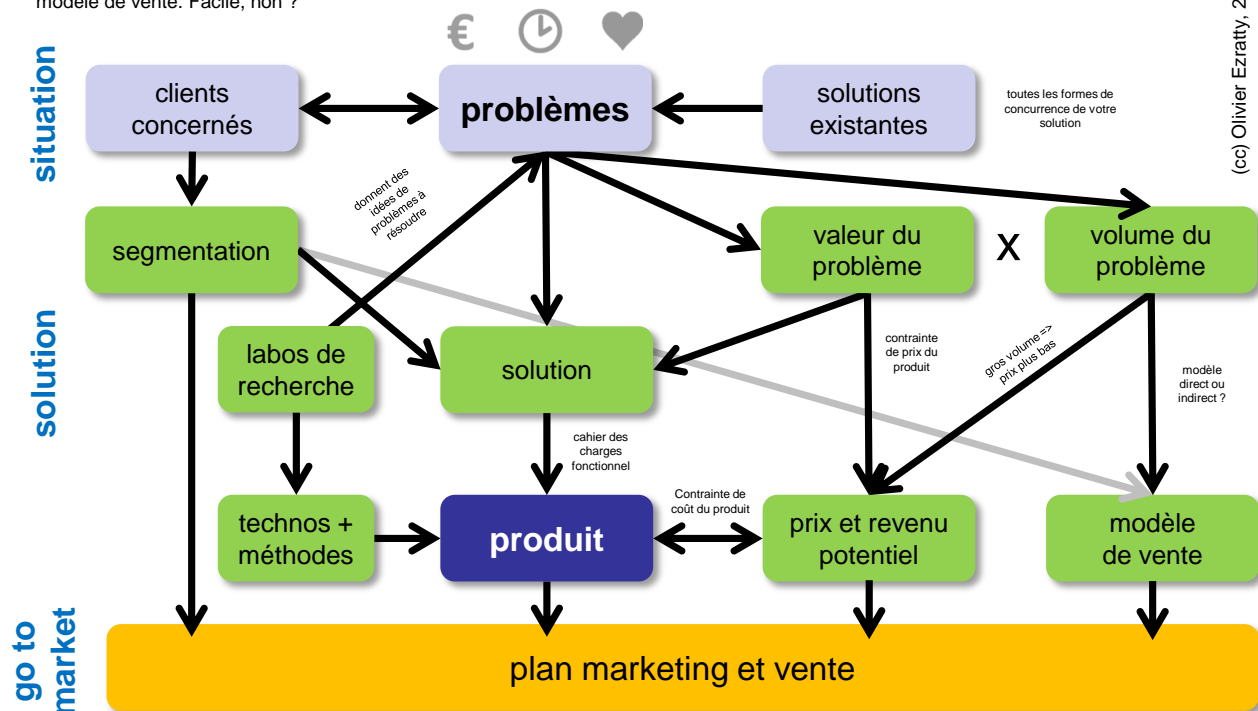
modèle de vente. Facile, non ?

situation

solution

go to market

€

clients concernés

problèmes

solutions existantes

toutes les formes de concurrence de votre solution

(cc) Olivier Ezratty, 2

segmentation

donnent des idées de problèmes à résoudre

valeur du problème

x

volume du problème

labos de recherche

solution

contrainte de prix du produit

gros volume => prix plus bas

modèle direct ou indirect ?

cahier des charges fonctionnel

technos + méthodes

produit

Contrainte de coût du produit

prix et revenu potentiel

modèle de vente

plan marketing et vente